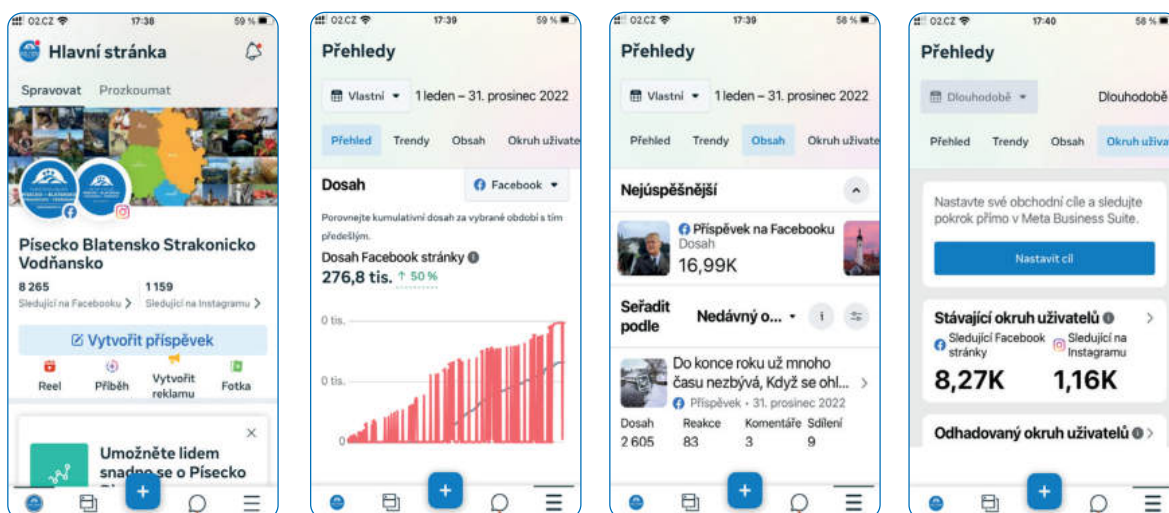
O2.CZ 17:38 59 %

Hlavní stránka

Spravovat Prozkoumat

Písecko Blatensko Strakonicko Vodňansko

8 265
Sledující na Facebooku >

1 159
Sledující na Instagramu >

Vytvořit příspěvek

Reel Příběh Vytvořit reklamu Fotka

Umožněte lidem snadno se o Písecko

O2.CZ 17:39 59 %

Přehledy

Vlastní 1 leden – 31. prosinec 2022

Přehled Trendy Obsah Okruh uživate

Dosah Facebook

Porovnejte kumulativní dosah za vybrané období s tím předešlým.

Dosah Facebook stránky
276,8 tis. ↑ 50 %

0 tis.
0 tis.
0

O2.CZ 17:39 58 %

Přehledy

Vlastní 1 leden – 31. prosinec 2022

Přehled Trendy Obsah Okruh uživate

Nejúspěšnější

Příspěvek na Facebooku
Dosah
16,99K

Seřadit podle Nedávný o...

Do konce roku už mnoho času nezbývá, Když se ohl...
Příspěvek • 31. prosinec 2022

Dosah 2 605
Reakce 83
Komentáře 3
Sdílení 9

O2.CZ 17:40 58 %

Přehledy

Dlouhodobě Dlouhodobě

Přehled Trendy Obsah Okruh uživa

Nastavte své obchodní cíle a sledujte pokrok přímo v Meta Business Suite.

Nastavit cíl

Stávající okruh uživatelů

Sledující Facebook stránky
8,27K

Sledující na Instagramu
1,16K

Odhadovaný okruh uživatelů